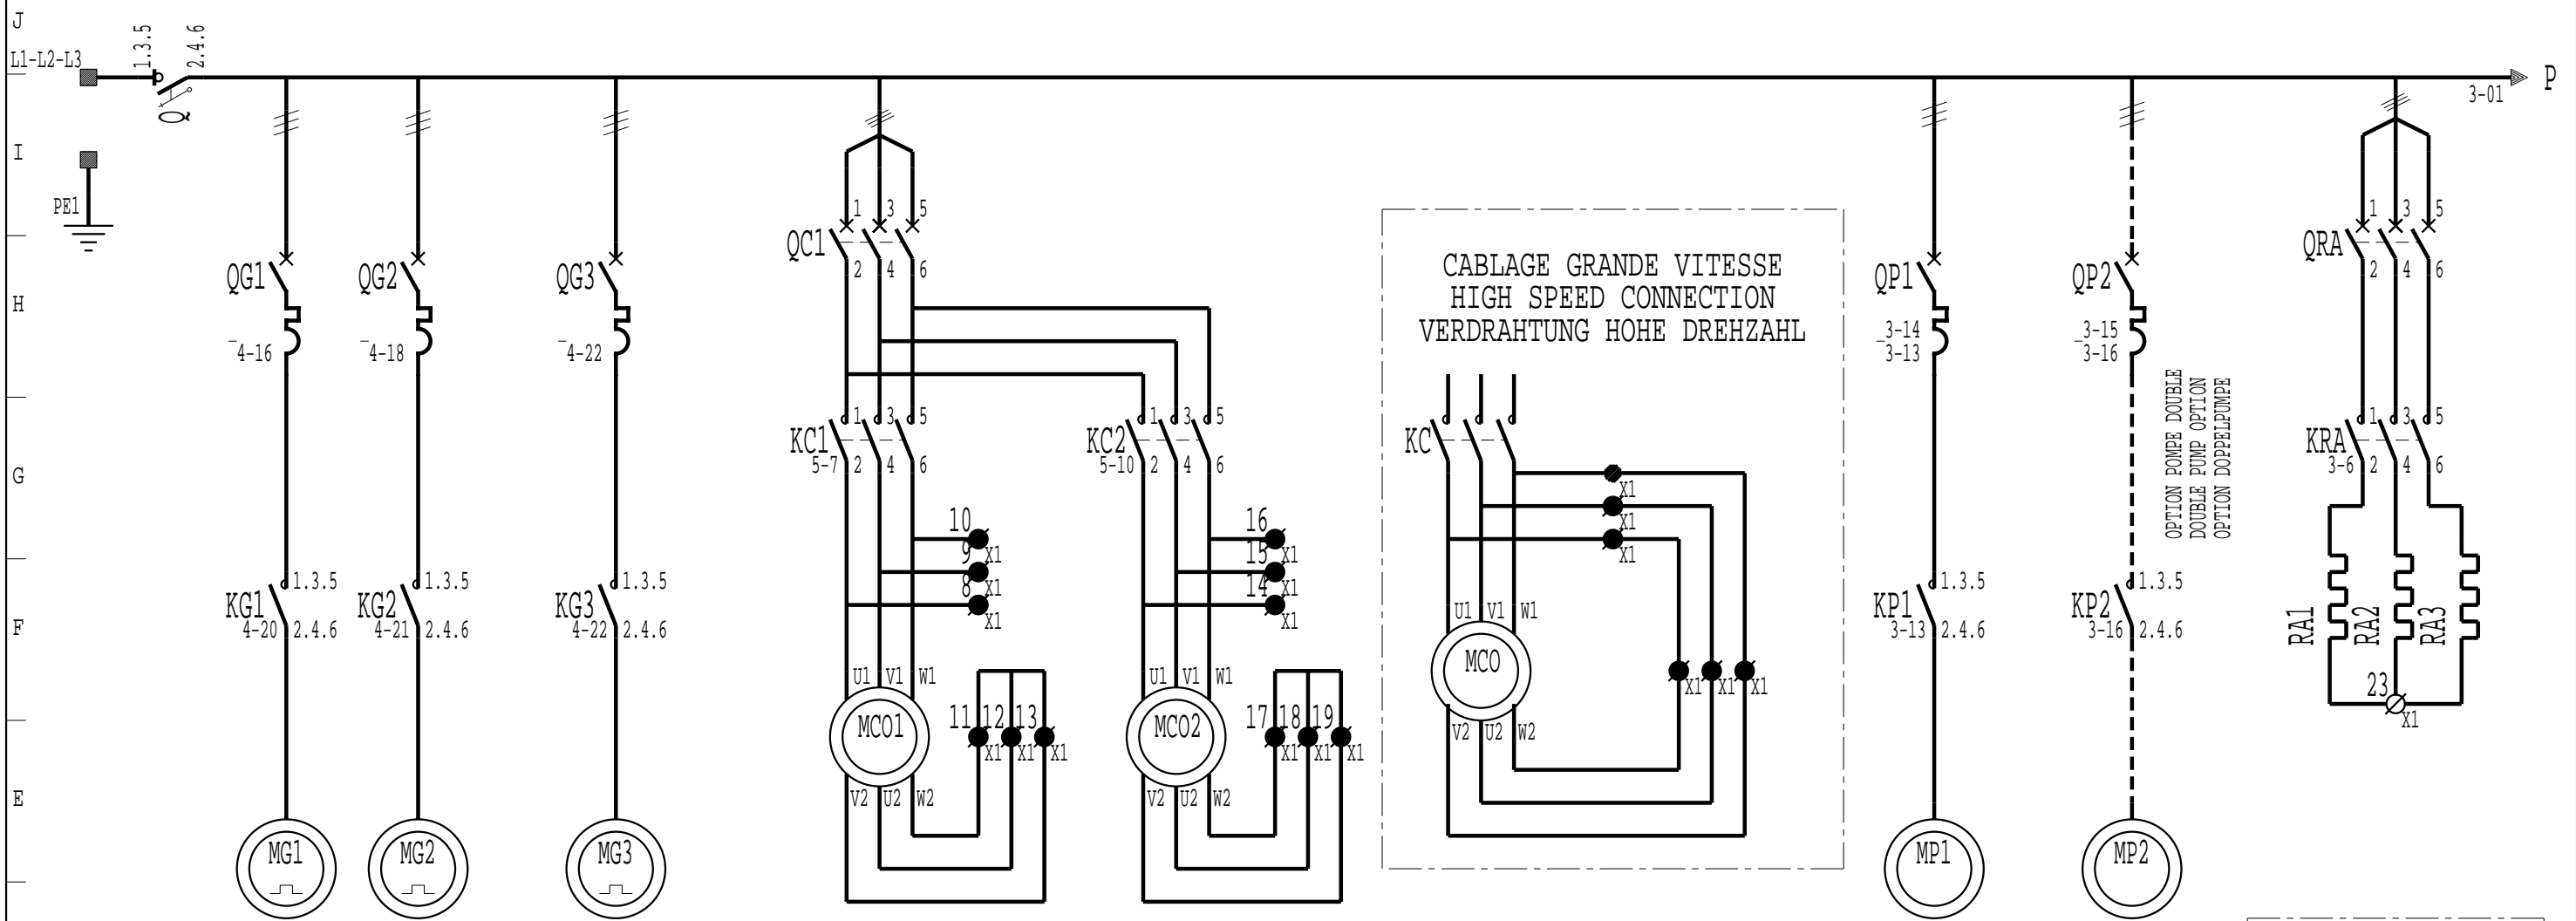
J
L1-L2-L3
1.3.5
2.4.6
Q
P
3-01
I
PE1
QG1
4-16
QG2
4-18
QG3
4-22
QC1
1 3 5
2 4 6
CABLAGE GRANDE VITESSE
HIGH SPEED CONNECTION
VERDRAHTUNG HOHE DREHZAHL
QP1
3-14
3-13
QP2
3-15
3-16
QRA
1 3 5
2 4 6
H
KC1
5-7
1 3 5
2 4 6
KC2
5-10
1 3 5
2 4 6
KC
X1
X1
X1
OPTION POMPE DOUBLE
DOUBLE PUMP OPTION
OPTION DOPPELPUMPE
KRA
3-6
1 3 5
2 4 6
G
10
9 X1
8 X1
X1
16
15 X1
14 X1
X1
U1 V1 W1
MCO
V2 U2 W2
X1 X1 X1
KG1
4-20
1.3.5
2.4.6
KG2
4-21
1.3.5
2.4.6
KG3
4-22
1.3.5
2.4.6
KP1
3-13
1.3.5
2.4.6
KP2
3-16
1.3.5
2.4.6
RA1
RA2
RA3
F
U1 V1 W1
MCO1
V2 U2 W2
11 12 13
X1 X1 X1
U1 V1 W1
MCO2
V2 U2 W2
17 18 19
X1 X1 X1
23
X1
E
MG1
MG2
MG3
MP1
MP2